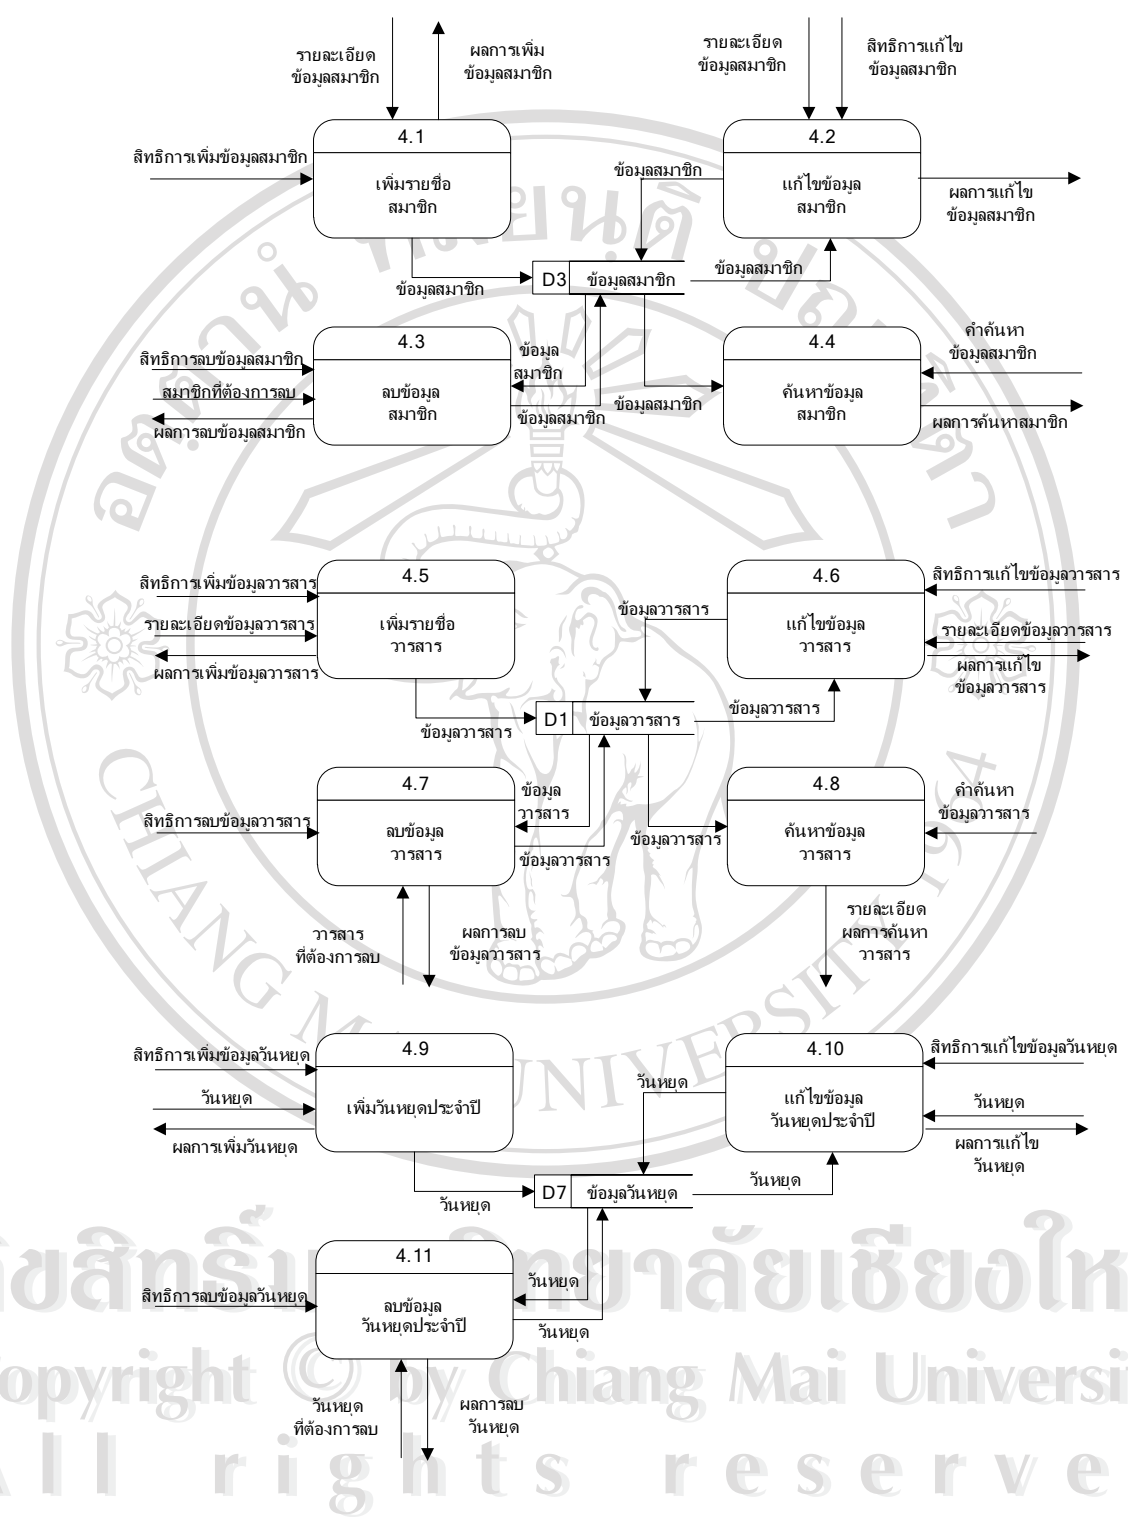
รายละเอียด ข้อมูลสมาชิก

ผลการเพิ่ม ข้อมูลสมาชิก

รายละเอียด ข้อมูลสมาชิก

สิทธิการแก้ไข ข้อมูลสมาชิก

4.1

เพิ่มรายชื่อ สมาชิก

สิทธิการเพิ่มข้อมูลสมาชิก

4.2

แก้ไขข้อมูล สมาชิก

ข้อมูลสมาชิก

ผลการแก้ไข ข้อมูลสมาชิก

D3 ข้อมูลสมาชิก

ข้อมูลสมาชิก

ข้อมูลสมาชิก

4.3

ลบข้อมูล สมาชิก

สิทธิการลบข้อมูลสมาชิก

สมาชิกที่ต้องการลบ

ผลการลบข้อมูลสมาชิก

ข้อมูล สมาชิก

ข้อมูลสมาชิก

4.4

ค้นหาข้อมูล สมาชิก

ข้อมูลสมาชิก

คำค้นหา ข้อมูลสมาชิก

ผลการค้นหาสมาชิก

4.5

เพิ่มรายชื่อ วารสาร

สิทธิการเพิ่มข้อมูลวารสาร

รายละเอียดข้อมูลวารสาร

ผลการเพิ่มข้อมูลวารสาร

4.6

แก้ไขข้อมูล วารสาร

ข้อมูลวารสาร

สิทธิการแก้ไขข้อมูลวารสาร

รายละเอียดข้อมูลวารสาร

ผลการแก้ไข ข้อมูลวารสาร

D1 ข้อมูลวารสาร

ข้อมูลวารสาร

ข้อมูลวารสาร

4.7

ลบข้อมูล วารสาร

สิทธิการลบข้อมูลวารสาร

ข้อมูล วารสาร

ข้อมูลวารสาร

4.8

ค้นหาข้อมูล วารสาร

ข้อมูลวารสาร

คำค้นหา ข้อมูลวารสาร

วารสาร ที่ต้องการลบ

ผลการลบ ข้อมูลวารสาร

รายละเอียด ผลการค้นหา วารสาร

4.9

เพิ่มวันหยุดประจำปี

สิทธิการเพิ่มข้อมูลวันหยุด

วันหยุด

ผลการเพิ่มวันหยุด

4.10

แก้ไขข้อมูล วันหยุดประจำปี

วันหยุด

สิทธิการแก้ไขข้อมูลวันหยุด

วันหยุด

ผลการแก้ไข วันหยุด

D7 ข้อมูลวันหยุด

วันหยุด

วันหยุด

4.11

ลบข้อมูล วันหยุดประจำปี

สิทธิการลบข้อมูลวันหยุด

วันหยุด

วันหยุด

วันหยุด ที่ต้องการลบ

ผลการลบ วันหยุด

ลิขสิทธิ์มหาวิทยาลัยเชียงใหม่
Copyright © by Chiang Mai University
All rights reserved